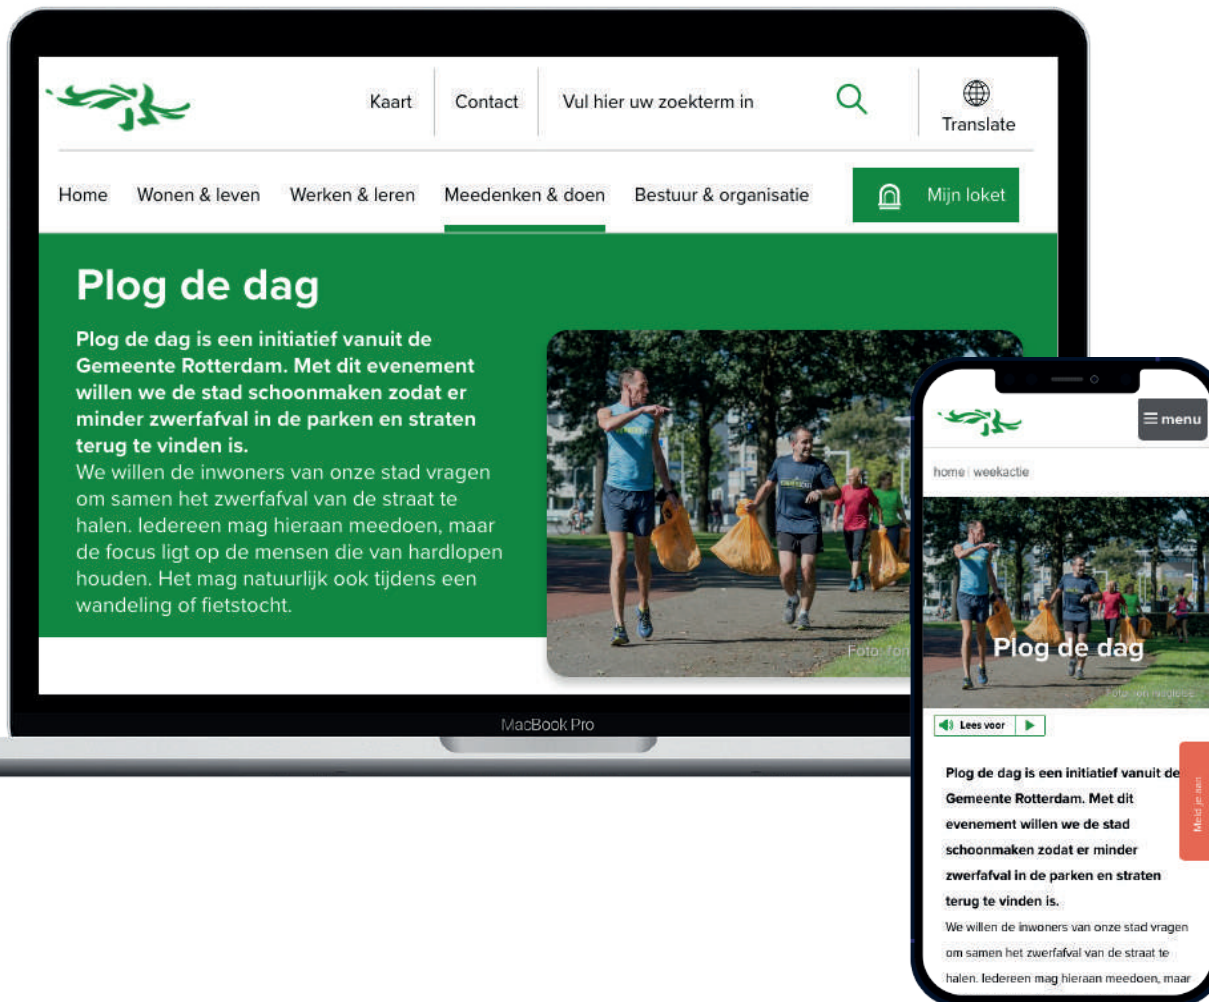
Kaart Contact Vul hier uw zoekterm in

Translate

Home Wonen & leven Werken & leren Meedenken & doen Bestuur & organisatie Mijn loket

Plog de dag

Plog de dag is een initiatief vanuit de Gemeente Rotterdam. Met dit evenement willen we de stad schoonmaken zodat er minder zwerfafval in de parken en straten terug te vinden is.
We willen de inwoners van onze stad vragen om samen het zwerfafval van de straat te halen. Iedereen mag hieraan meedoen, maar de focus ligt op de mensen die van hardlopen houden. Het mag natuurlijk ook tijdens een wandeling of fietstocht.

Foto: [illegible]

MacBook Pro

menu

home | weekactie

Plog de dag

Foto: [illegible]

Lees voor

Meld je aan

Plog de dag is een initiatief vanuit de Gemeente Rotterdam. Met dit evenement willen we de stad schoonmaken zodat er minder zwerfafval in de parken en straten terug te vinden is.
We willen de inwoners van onze stad vragen om samen het zwerfafval van de straat te halen. Iedereen mag hieraan meedoen, maar